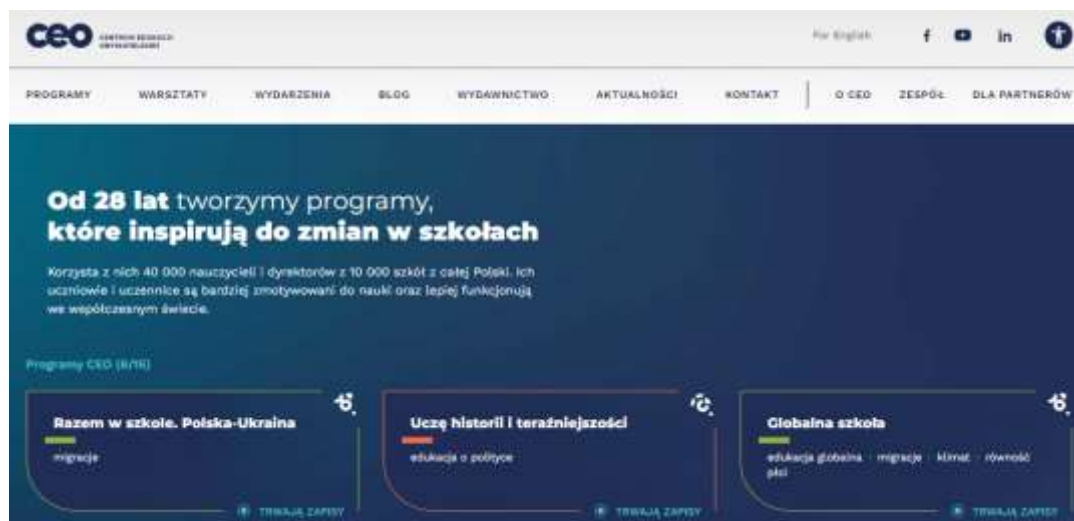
CEO CENTRUM EDUKACJI OBYWATELSKIEJ

For English

PROGRAMY WARSZTATY WYDARZENIA BLOG WYDAWNICTWO AKTUALNOŚCI KONTAKT O CEO ZESPÓŁ DLA PARTNERÓW

**Od 28 lat** tworzymy programy, **które inspirują do zmian w szkołach**

Korzysta z nich 40 000 nauczycieli i dyrektorów z 10 000 szkół z całej Polski. Ich uczniowie i uczennice są bardziej zmotywowani do nauki oraz lepiej funkcjonują we współczesnym świecie.

Programy CEO (6/16)

Razem w szkole. Polska-Ukraina
migracje
TRWAJĄ ZAPISY

Uczę historii i teraźniejszości
edukacja o polityce
TRWAJĄ ZAPISY

Globalna szkoła
edukacja globalna · migracje · klimat · równość płci
TRWAJĄ ZAPISY